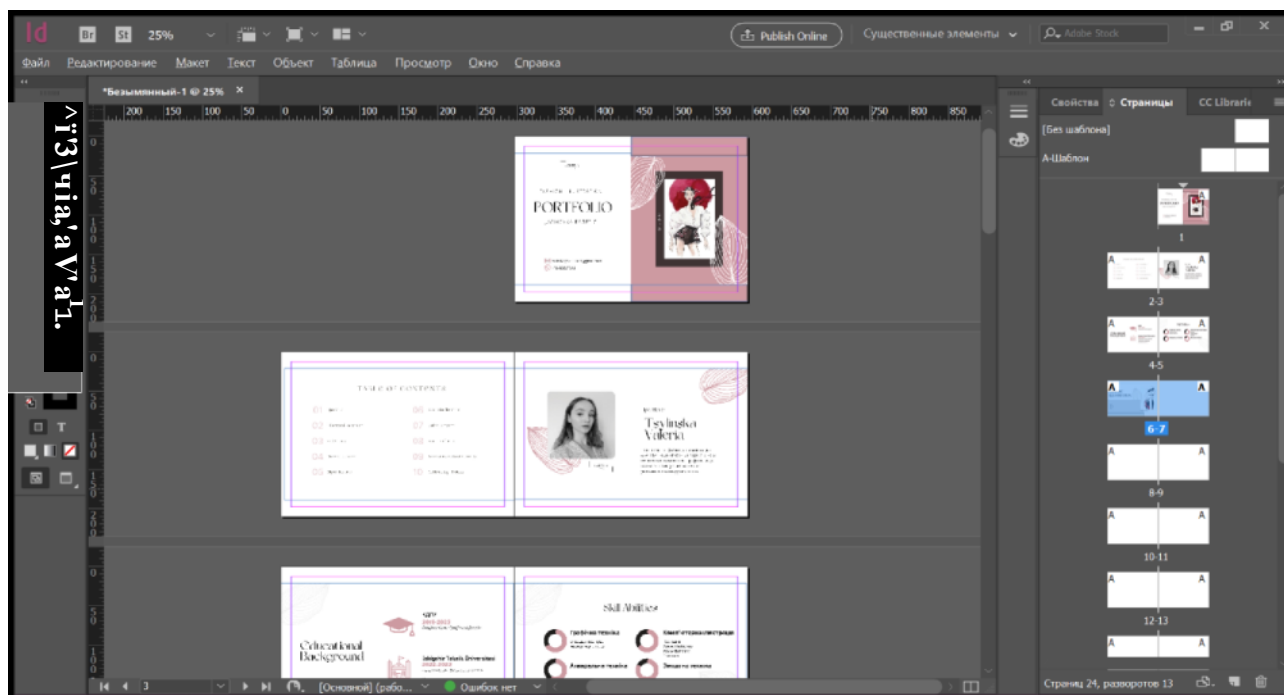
Id Br St 25%

Publish Online

Существенные элементы

Adobe Stock

Файл Редактирование Макет Текст Объект Таблица Просмотр Окно Справка

*Безымянный-1 @ 25%

200 150 100 50 0 50 100 150 200 250 300 350 400 450 500 550 600 650 700 750 800 850

^'13\чia,'aV'a1.

PORTFOLIO

TABLE OF CONTENTS

Tsvinska Valeria

Educational Background

Skill Abilities

Свойства Страницы CC Librarie

[Без шаблона]

А-Шаблон

1

2-3

4-5

6-7

8-9

10-11

12-13

Страниц 24, разворотов 13

3

[Основной] (рабо...

Ошибок нет